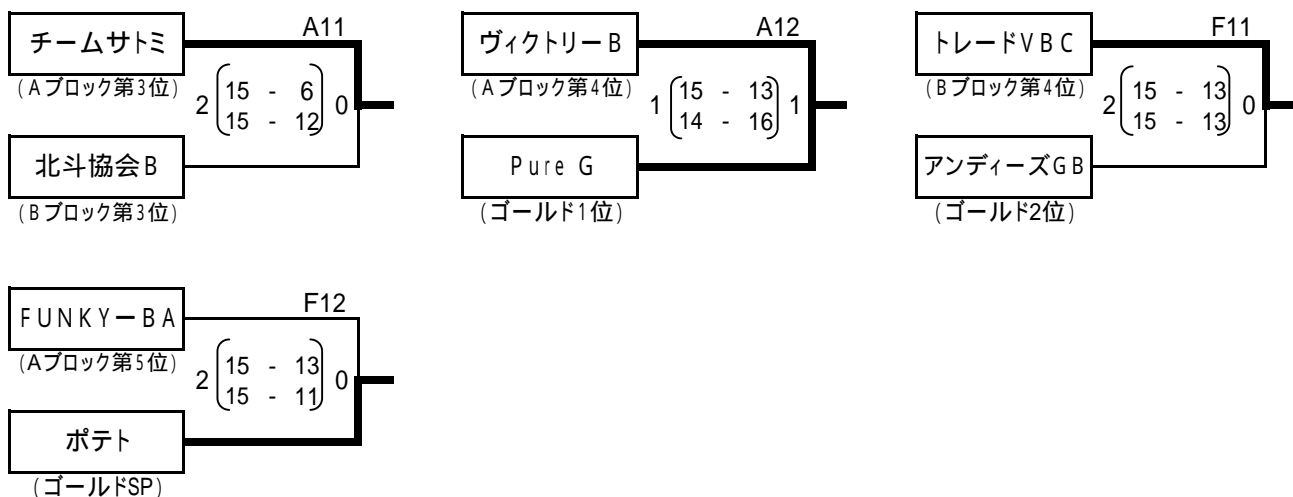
A11

チームサトミ
（Aブロック第3位）

2 $\begin{pmatrix} 15 & - & 6 \\ 15 & - & 12 \end{pmatrix}$ 0

北斗協会B
（Bブロック第3位）

A12

ヴィクトリーB
（Aブロック第4位）

1 $\begin{pmatrix} 15 & - & 13 \\ 14 & - & 16 \end{pmatrix}$ 1

Pure G
（ゴールド1位）

F11

トレードVBC
（Bブロック第4位）

2 $\begin{pmatrix} 15 & - & 13 \\ 15 & - & 13 \end{pmatrix}$ 0

アンディーズGB
（ゴールド2位）

F12

FUNKYーBA
（Aブロック第5位）

2 $\begin{pmatrix} 15 & - & 13 \\ 15 & - & 11 \end{pmatrix}$ 0

ポテト
（ゴールドSP）